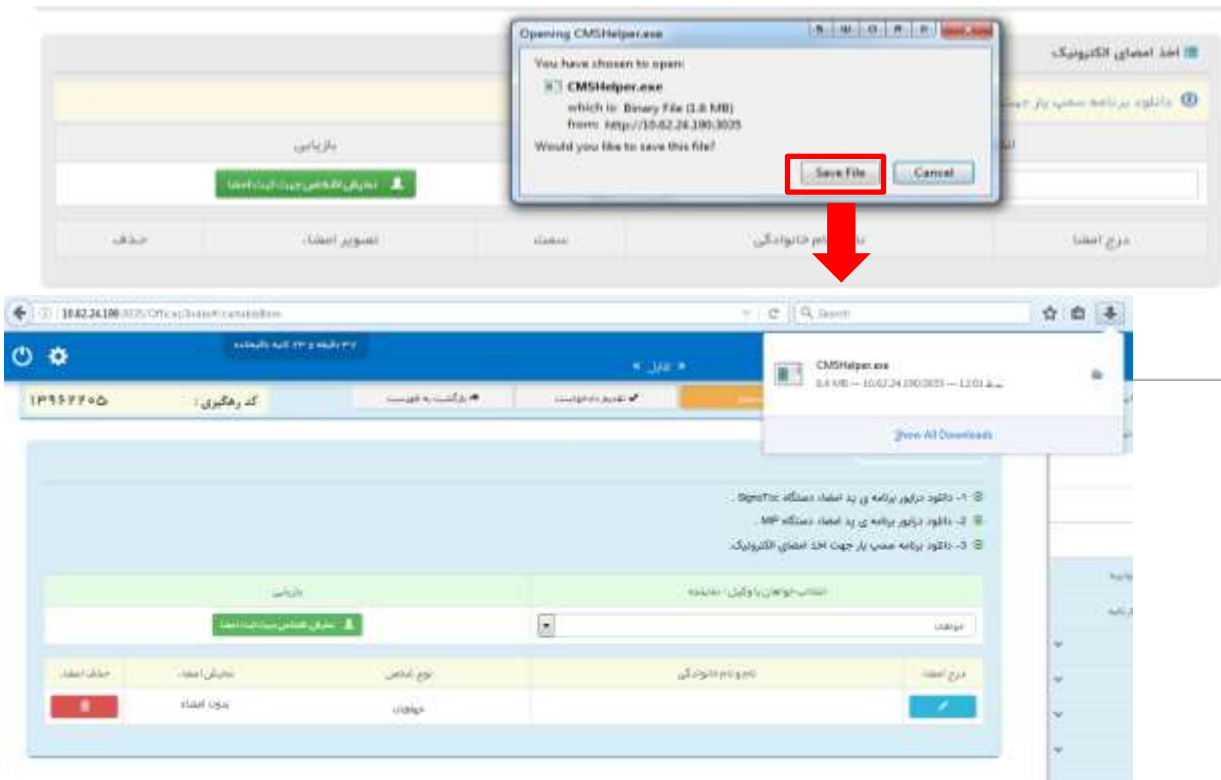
اخذ امضای الکترونیک

Opening CMSHelper.exe

You have chosen to open:

CMSHelper.exe

which is: Binary File (1.8 MB)

from: http://10.62.24.190:3035

Would you like to save this file?

Save File

Cancel

دانلود برنامه سمپ یار جهت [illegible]

بازیابی

جستجوی اشخاص جهت ثبت امضا

حذف

تصویر امضا

سمت

نام و نام خانوادگی

درج امضا

10.62.24.190:3035/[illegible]

Search

CMSHelper.exe

8.4 MB — 10.62.24.190:3035 — 12:01

Show All Downloads

۳۷ دقیقه و ۲۳ ثانیه باقیمانده

قبل

۱۳۹۶۲۲۰۵

کد رهگیری :

بازگشت به فهرست

تصویر درخواست

1- دانلود درایور برنامه ی پد امضا دستگاه SignoTec .

2- دانلود درایور برنامه ی پد امضا دستگاه MP .

3- دانلود برنامه سمپ یار جهت اخذ امضای الکترونیک.

انتخاب خواهان یا وکیل، نماینده

بازیابی

جستجوی اشخاص جهت ثبت امضا

خواهان

حذف امضا

نمایش امضا

نوع شخص

نام و نام خانوادگی

درج امضا

بدون امضاء

خواهان